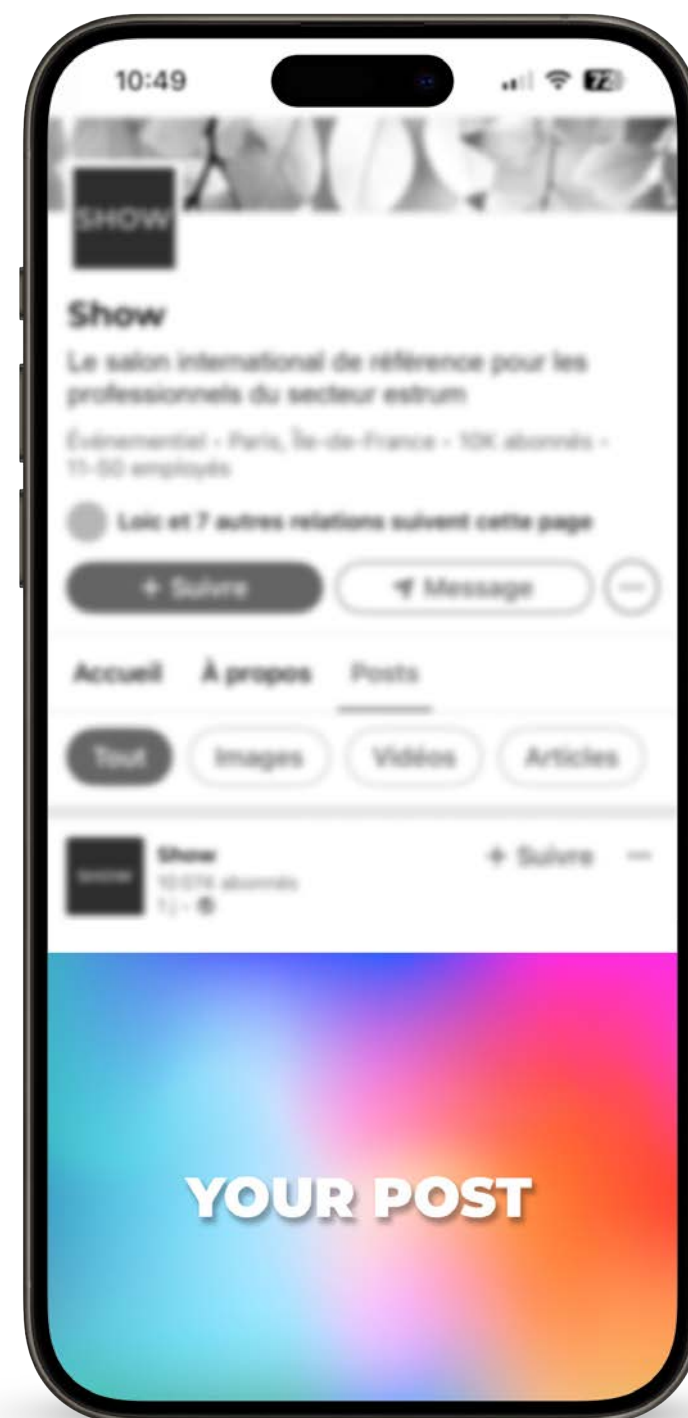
10:49

72

SHOW

Show

Le salon international de référence pour les professionnels du secteur estrum

Événementiel · Paris, Île-de-France · 10K abonnés · 11-50 employés

Loic et 7 autres relations suivent cette page

+ Suivre

Message

Accueil

À propos

Posts

Tout

Images

Vidéos

Articles

SHOW

Show

10 074 abonnés

1 j ·

+ Suivre

YOUR POST